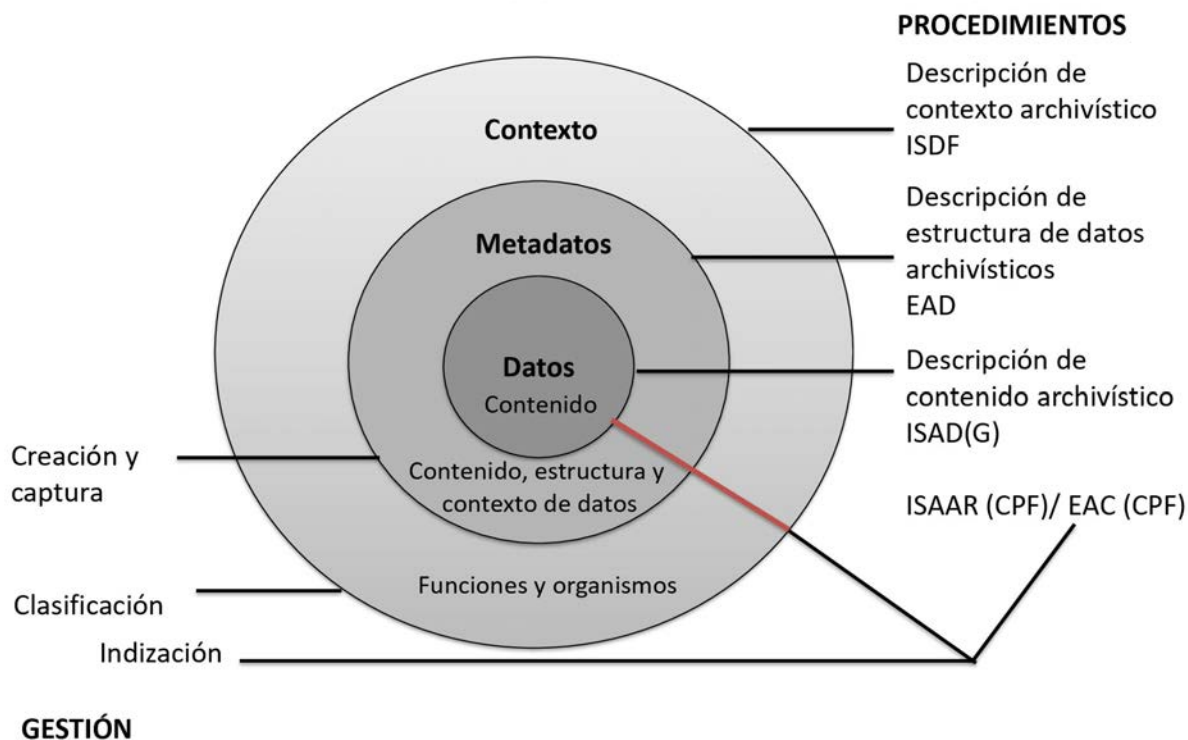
PROCEDIMIENTOS

Descripción de contexto archivístico ISDF

Contexto

Descripción de estructura de datos archivísticos EAD

Metadatos

Datos
Contenido

Descripción de contenido archivístico ISAD(G)

Creación y captura

Contenido, estructura y contexto de datos

ISAAR (CPF)/ EAC (CPF)

Funciones y organismos

Clasificación

Indización

GESTIÓN